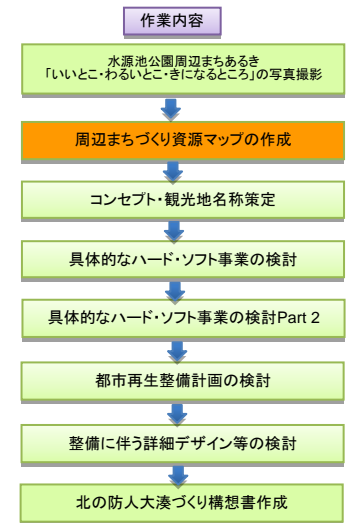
作業内容

水源池公園周辺まちあるき
「いいとこ・わるいとこ・きになるところ」の写真撮影

周辺まちづくり資源マップの作成

コンセプト・観光地名称策定

具体的なハード・ソフト事業の検討

具体的なハード・ソフト事業の検討Part 2

都市再生整備計画の検討

整備に伴う詳細デザイン等の検討

北の防人大湊づくり構想書作成